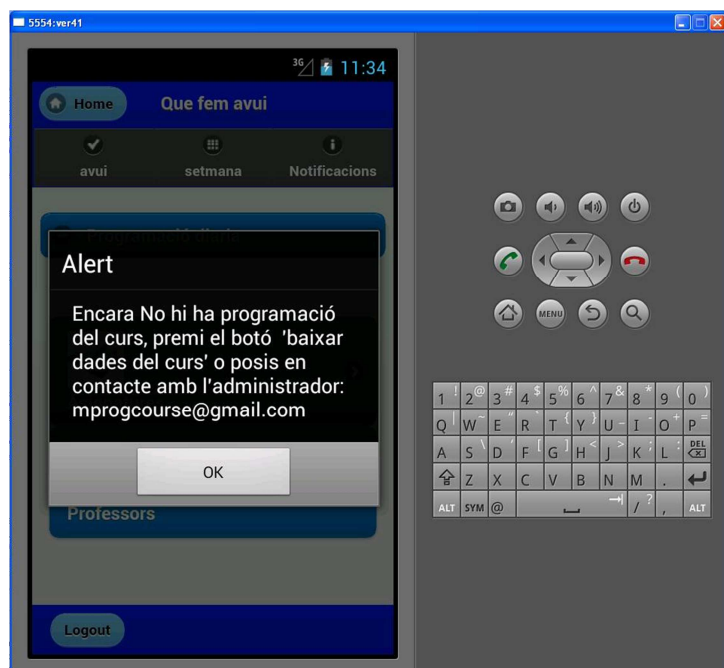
5554:ver41

3G 11:34

Home Que fem avui

avui setmana Notificacions

Programació diaria

Alert

Encara No hi ha programació del curs, premi el botó 'baixar dades del curs' o posis en contacte amb l'administrador: mprogcourse@gmail.com

OK

Professors

Logout

MENU

1 ! 2 @ 3 # 4 $ 5 % 6 ^ 7 & 8 * 9 ( 0 )
Q W ~ E " R ` T { Y } U - I O + P =
A S \ D ' F [ G ] H < J > K ; L : DEL
Z X C V B N M .
ALT SYM @ / ? , ALT